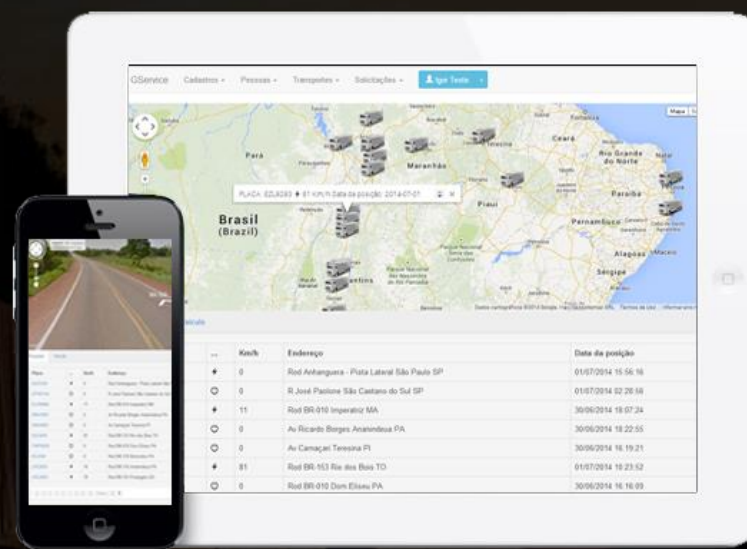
GSenece Cadastros ▾ Pessoas ▾ Transportes ▾ Solicitações ▾ Igor Teste ▾

Mapa

Pará
Maranhão
Ceará
Rio Grande do Norte
Paraíba
Piauí
Pernambuco
Alagoas
Sergipe
Brasil
(Brazil)

PLACA: EZL8283 81 Km/h Data da posição: 2014-07-01

Dados cartográficos ©2014 Google | Termos de Uso

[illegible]veículo

| ... | Km/h | Endereço | Data da posição |
|---|---|---|---|
| | 0 | Rod Anhanguera - Pista Lateral São Paulo SP | 01/07/2014 15:56:16 |
| | 0 | R José Paolone São Caetano do Sul SP | 01/07/2014 02:28:56 |
| | 11 | Rod BR-010 Imperatriz MA | 30/06/2014 18:07:24 |
| | 0 | Av Ricardo Borges Ananindeua PA | 30/06/2014 18:22:55 |
| | 0 | Av Camaçari Teresina PI | 30/06/2014 16:19:21 |
| | 81 | Rod BR-153 Rio dos Bois TO | 01/07/2014 16:23:52 |
| | 0 | Rod BR-010 Dom Eliseu PA | 30/06/2014 16:16:09 |